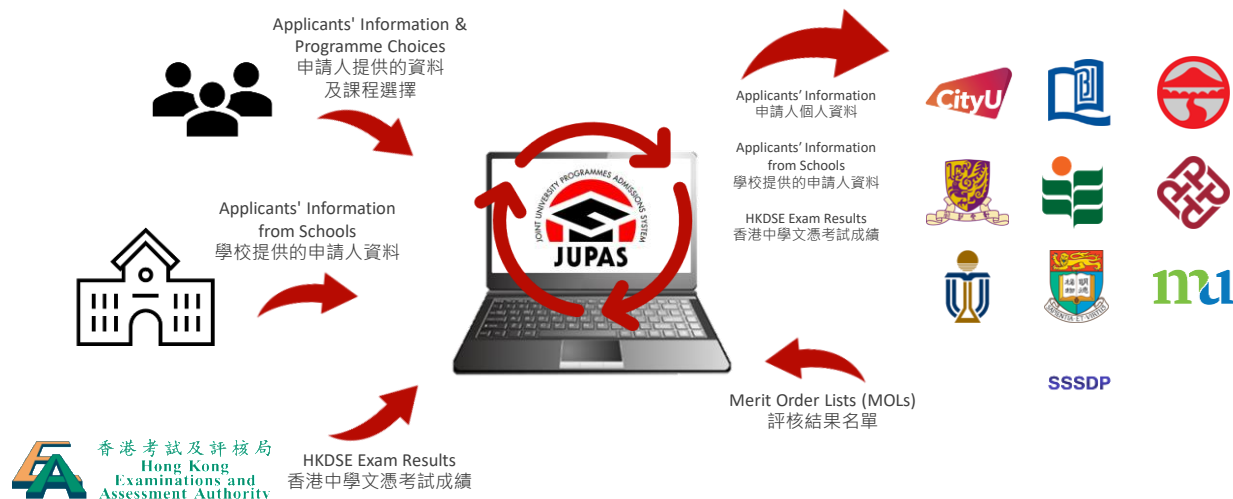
Applicants' Information &
Programme Choices
申請人提供的資料
及課程選擇

Applicants' Information
from Schools
學校提供的申請人資料

香港考試及評核局
Hong Kong
Examinations and
Assessment Authority

HKDSE Exam Results
香港中學文憑考試成績

JOINT UNIVERSITY PROGRAMMES ADMISSIONS SYSTEM
JUPAS

Applicants' Information
申請人個人資料

Applicants' Information
from Schools
學校提供的申請人資料

HKDSE Exam Results
香港中學文憑考試成績

Merit Order Lists (MOLs)
評核結果名單

CityU

mu

SSSDP